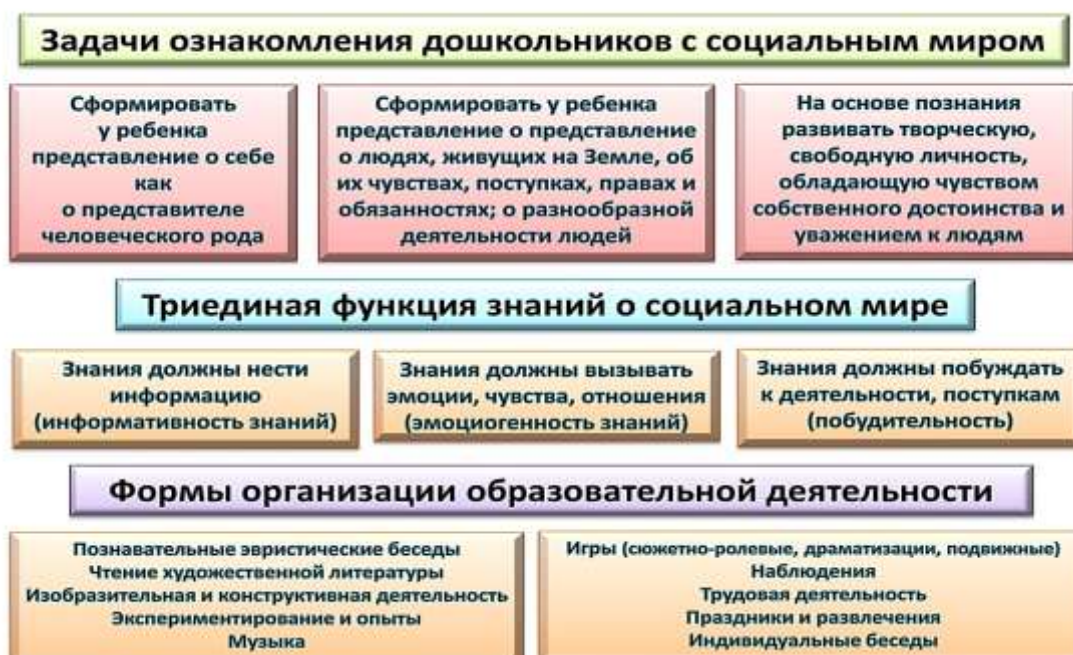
Задачи ознакомления дошкольников с социальным миром

Сформировать у ребенка представление о себе как о представителе человеческого рода

Сформировать у ребенка представление о представление о людях, живущих на Земле, об их чувствах, поступках, правах и обязанностях; о разнообразной деятельности людей

На основе познания развивать творческую, свободную личность, обладающую чувством собственного достоинства и уважением к людям

Триединая функция знаний о социальном мире

Знания должны нести информацию (информативность знаний)

Знания должны вызывать эмоции, чувства, отношения (эмоциогенность знаний)

Знания должны побуждать к деятельности, поступкам (побудительность)

Формы организации образовательной деятельности

Познавательные эвристические беседы
Чтение художественной литературы
Изобразительная и конструктивная деятельность
Экспериментирование и опыты
Музыка

Игры (сюжетно-ролевые, драматизации, подвижные)
Наблюдения
Трудовая деятельность
Праздники и развлечения
Индивидуальные беседы